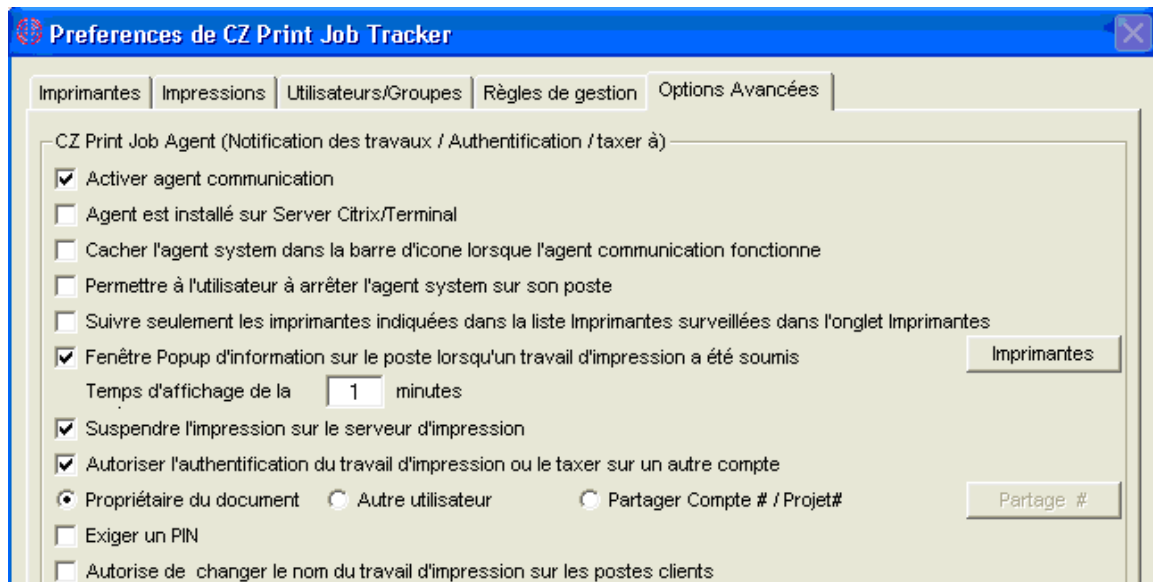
Preferences de CZ Print Job Tracker

Imprimantes | Impressions | Utilisateurs/Groupes | Règles de gestion | Options Avancées

CZ Print Job Agent (Notification des travaux / Authentification / taxer à)

Activer agent communication

Agent est installé sur Server Citrix/Terminal

Cacher l'agent system dans la barre d'icone lorsque l'agent communication fonctionne

Permettre à l'utilisateur à arrêter l'agent system sur son poste

Suivre seulement les imprimantes indiquées dans la liste Imprimantes surveillées dans l'onglet Imprimantes

Fenêtre Popup d'information sur le poste lorsqu'un travail d'impression a été soumis

Imprimantes

Temps d'affichage de la 1 minutes

Suspendre l'impression sur le serveur d'impression

Autoriser l'authentification du travail d'impression ou le taxer sur un autre compte

Propriétaire du document Autre utilisateur Partager Compte # / Projet#

Partage #

Exiger un PIN

Autorise de changer le nom du travail d'impression sur les postes clients